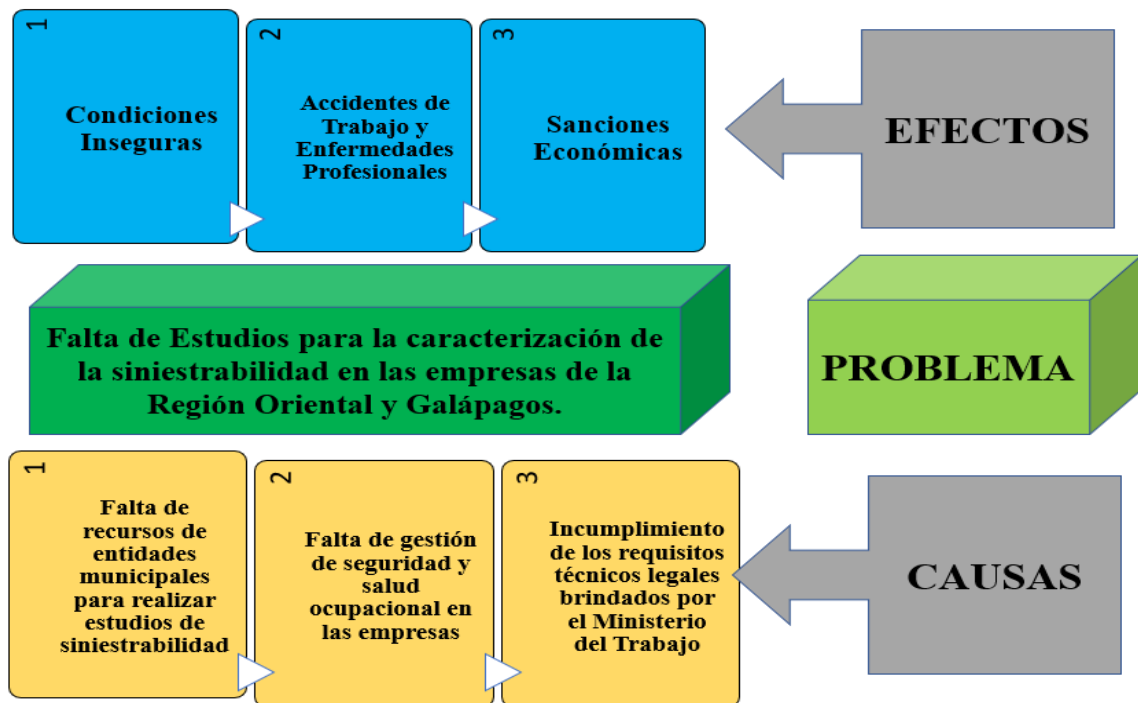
1

Condiciones Inseguras

2

Accidentes de Trabajo y Enfermedades Profesionales

3

Sanciones Económicas

EFECTOS

Falta de Estudios para la caracterización de la siniestrabilidad en las empresas de la Región Oriental y Galápagos.

PROBLEMA

1

Falta de recursos de entidades municipales para realizar estudios de siniestrabilidad

2

Falta de gestión de seguridad y salud ocupacional en las empresas

3

Incumplimiento de los requisitos técnicos legales brindados por el Ministerio del Trabajo

CAUSAS